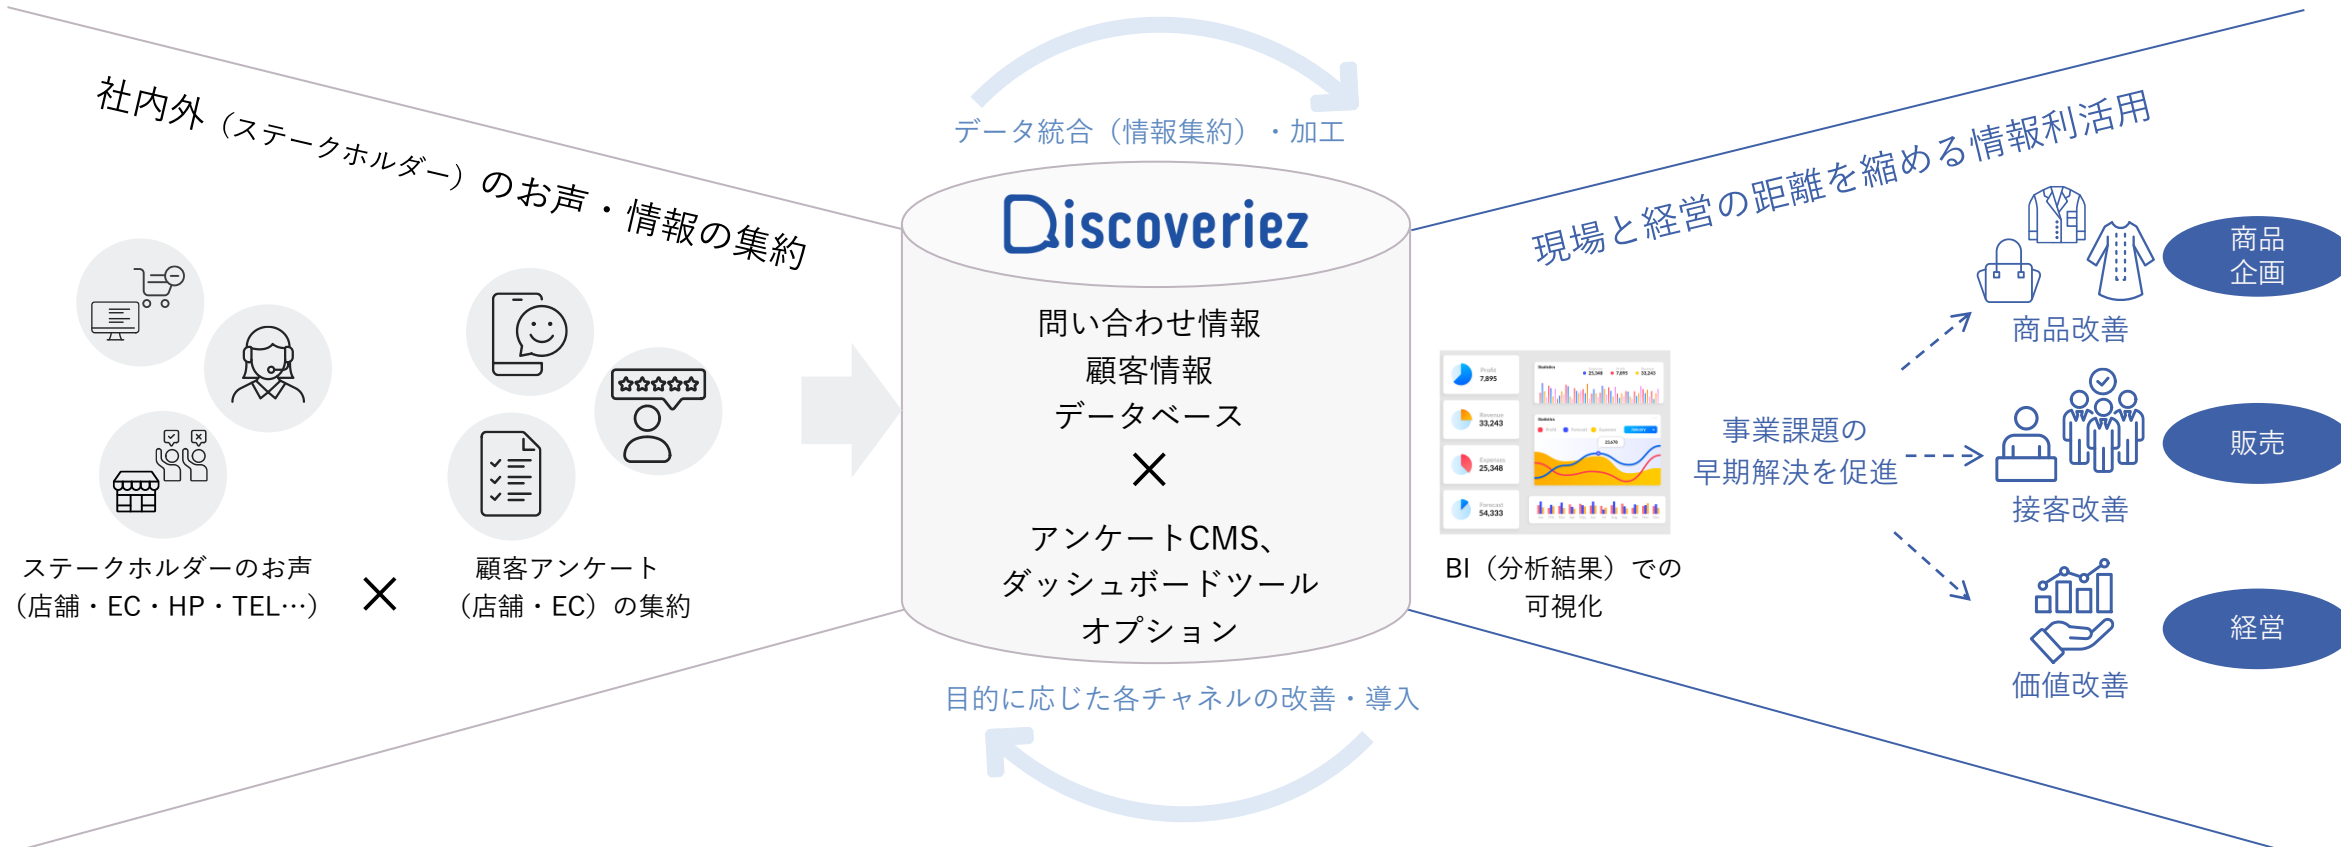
社内外（ステークホルダー）のお声・情報の集約

データ統合（情報集約）・加工

Discoveriez

問い合わせ情報
顧客情報
データベース
×
アンケートCMS、
ダッシュボードツール
オプション

目的に応じた各チャネルの改善・導入

現場と経営の距離を縮める情報利活用

ステークホルダーのお声
（店舗・EC・HP・TEL…）

×

顧客アンケート
（店舗・EC）の集約

BI（分析結果）での
可視化

事業課題の
早期解決を促進

商品改善

接客改善

価値改善

商品
企画

販売

経営